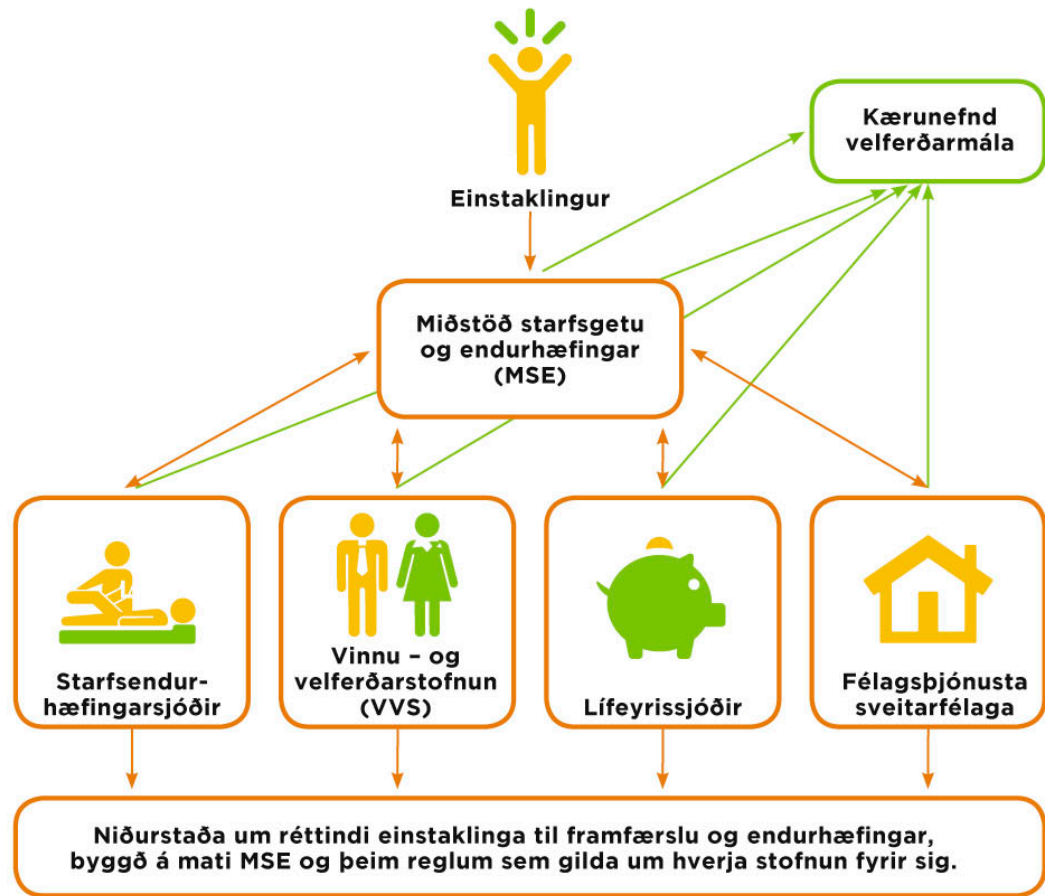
Einstaklingur

Kærunefnd velferðarmála

Miðstöð starfsgetu og endurhæfingar (MSE)

Starfsendurhæfingarsjóðir

Vinnu – og velferðarstofnun (VVS)

Lífeyrissjóðir

Félagsþjónusta sveitarfélaga

Niðurstaða um réttindi einstaklinga til framfærslu og endurhæfingar, byggð á mati MSE og þeim reglum sem gilda um hverja stofnun fyrir sig.